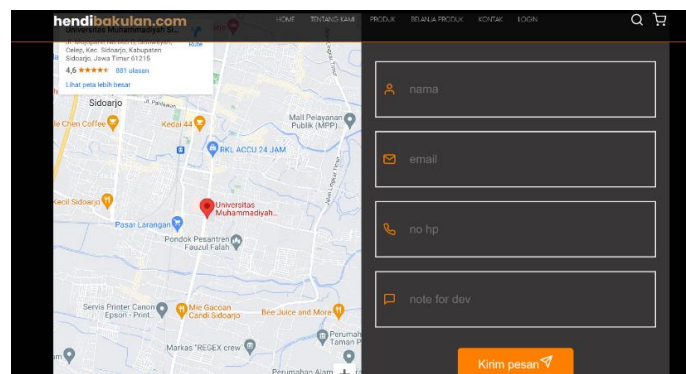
hendibakulan.com

HOME TENTANG KAMI PRODUK BELANJA PRODUK KONTAK LOGIN

Universitas Muhammadiyah Si...
Celep, Kec. Sidoarjo, Kabupaten Sidoarjo, Jawa Timur 61215
4,6 ★★★★★ 881 ulasan
Rute
Lihat peta lebih besar

Sidoarjo
Chen Coffee
Kecai 44
Mall Pelayanan Publik (MPP)
RKL ACCU 24 JAM
Kecil Sidoarjo
Universitas Muhammadiyah...
Pasar Larangan
Pondok Pesantren Fauzul Falah
Servis Printer Canon Epson - Print...
Mie Gacoan Candi Sidoarjo
Bee Juice and More
Markas "REGEX crew"
Perumah Taman P
Perumahan Alam

nama
email
no hp
note for dev
Kirim pesan